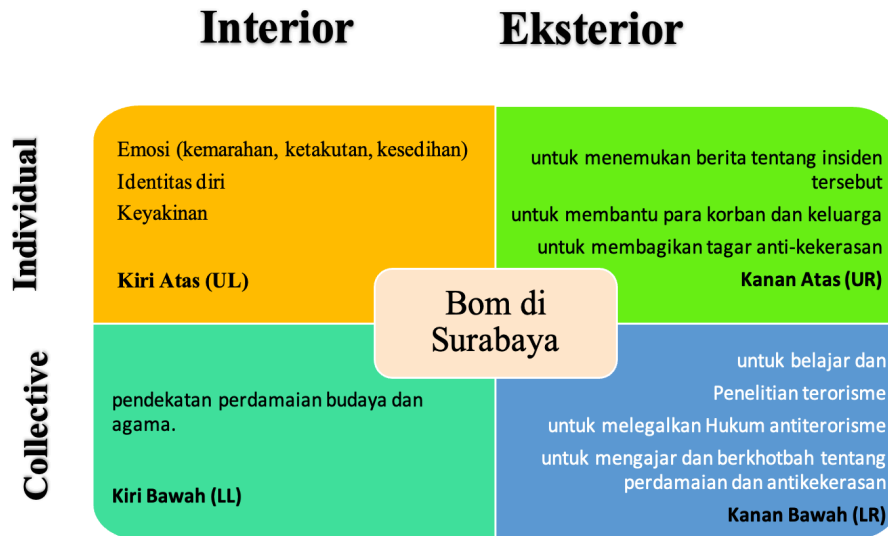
Interior

Eksterior

Individual

Emosi (kemarahan, ketakutan, kesedihan)
Identitas diri
Keyakinan

Kiri Atas (UL)

untuk menemukan berita tentang insiden tersebut
untuk membantu para korban dan keluarga
untuk membagikan tagar anti-kekerasan

Kanan Atas (UR)

Bom di Surabaya

Collective

pendekatan perdamaian budaya dan agama.

Kiri Bawah (LL)

untuk belajar dan
Penelitian terorisme
untuk melegalkan Hukum antiterorisme
untuk mengajar dan berkhotbah tentang perdamaian dan antikekerasan

Kanan Bawah (LR)